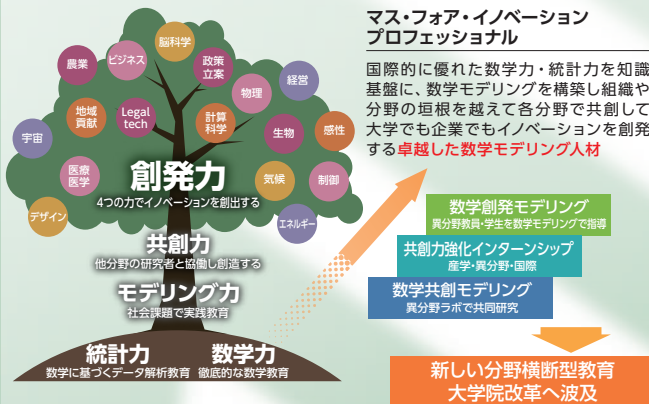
マス・フォア・イノベーション
プロフェッショナル

国際的に優れた数学力・統計力を知識基盤に、数学モデリングを構築し組織や分野の垣根を越えて各分野で共創して大学でも企業でもイノベーションを創発する卓越した数学モデリング人材

農業
ビジネス
脳科学
政策立案
経営
宇宙
地域貢献
Legal tech
物理
計算科学
生物
感性
医療医学
気候
制御
デザイン
エネルギー

創発力
4つの力でイノベーションを創出する

共創力
他分野の研究者と協働し創造する

モデリング力
社会課題で実践教育

統計力
数学に基づくデータ解析教育

数学力
徹底的な数学教育

数学創発モデリング
異分野教員・学生を数学モデリングで指導

共創力強化インターンシップ
産学・異分野・国際

数学共創モデリング
異分野ラボで共同研究

新しい分野横断型教育
大学院改革へ波及